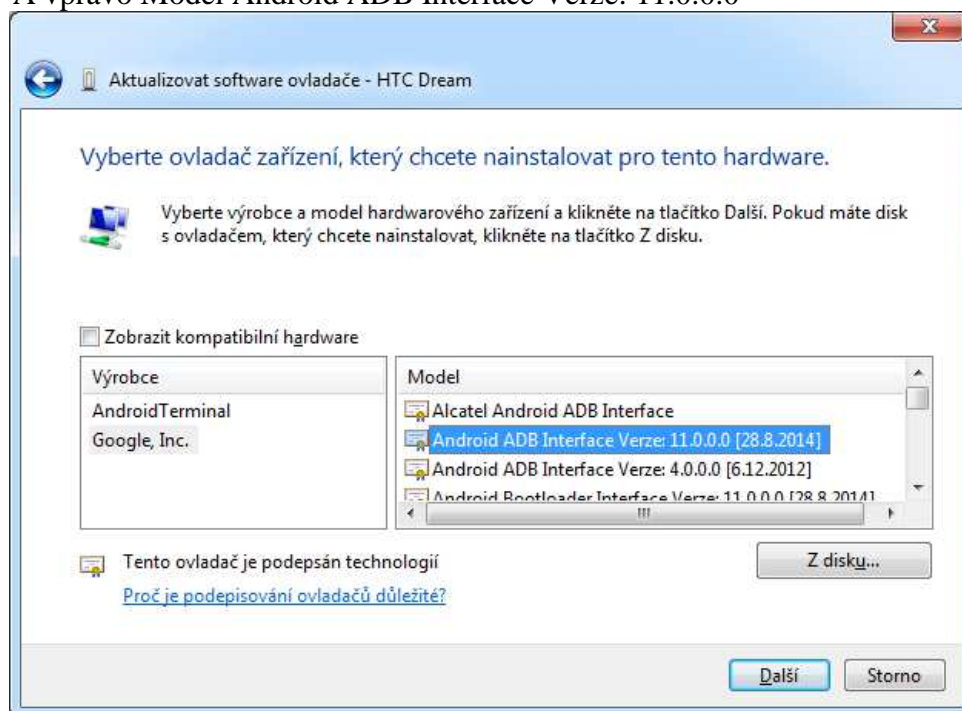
A vpravo Model Android ADB Interface Verze: 11.0.0.0

Aktualizovat software ovladače - HTC Dream

Vyberte ovladač zařízení, který chcete nainstalovat pro tento hardware.

Vyberte výrobce a model hardwarového zařízení a klikněte na tlačítko Další. Pokud máte disk s ovladačem, který chcete nainstalovat, klikněte na tlačítko Z disku.

Zobrazit kompatibilní hardware

| Výrobce | Model |
|---|---|
| AndroidTerminal | Alcatel Android ADB Interface |
| Google, Inc. | Android ADB Interface Verze: 11.0.0.0 [28.8.2014] |
| | Android ADB Interface Verze: 4.0.0.0 [6.12.2012] |
| | Android Bootloader Interface Verze: 11.0.0.0 [28.8.2014] |

Tento ovladač je podepsán technologií

Proč je podepisování ovladačů důležité?

Z disku...

Další

Storno